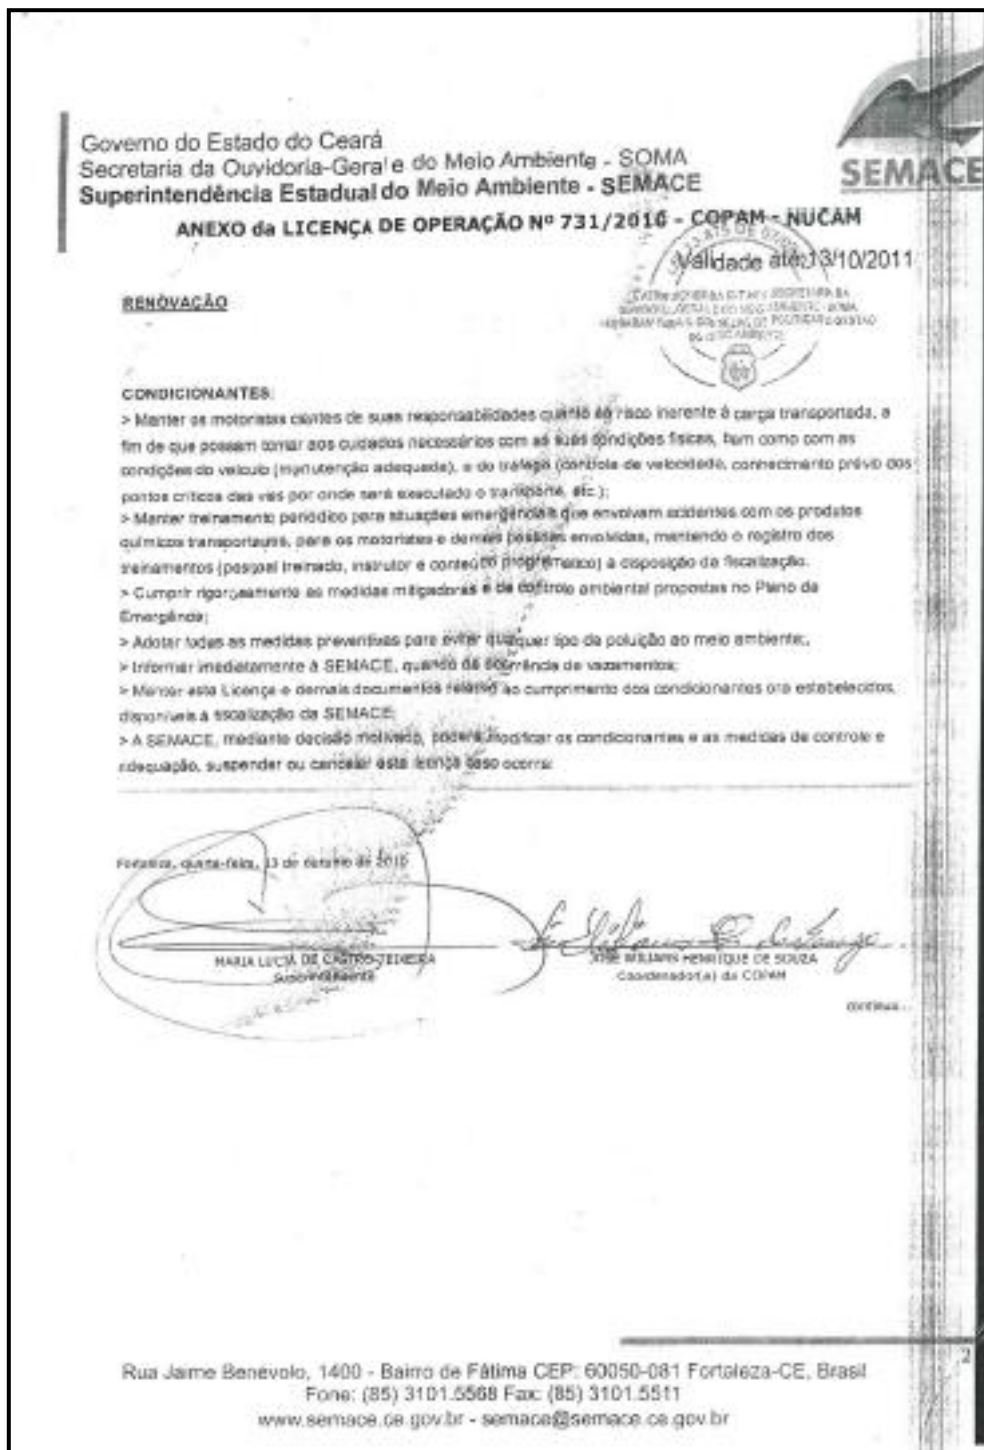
Governo do Estado do Ceará
Secretaria da Ouvidoria-Geral e do Meio Ambiente - SOMA
Superintendência Estadual do Meio Ambiente - SEMACE

SEMACE

ANEXO da LICENÇA DE OPERAÇÃO Nº 731/2010 - COPAM - NUCAM

Validade até: 13/10/2011

RENOVAÇÃO

CONDICIONANTES:
> Manter os motoristas cientes de suas responsabilidades quanto ao risco inerente à carga transportada, a fim de que possam tomar aos cuidados necessários com as suas condições físicas, bem como com as condições do veículo (manutenção adequada), e do tráfego (controle de velocidade, conhecimento prévio dos pontos críticos das vias por onde será executado o transporte, etc.);
> Manter treinamento periódico para situações emergenciais que envolvam acidentes com os produtos químicos transportados, para os motoristas e demais pessoas envolvidas, mantendo o registro dos treinamentos (pessoal treinado, instrutor e conteúdo programático) à disposição da fiscalização.
> Cumprir rigorosamente as medidas mitigadoras e de controle ambiental propostas no Plano de Emergência;
> Adotar todas as medidas preventivas para evitar qualquer tipo de poluição ao meio ambiente;
> Informar imediatamente à SEMACE, quando da ocorrência de vazamentos;
> Manter esta Licença e demais documentos relativo ao cumprimento dos condicionantes ora estabelecidos, disponíveis à fiscalização da SEMACE;
> A SEMACE, mediante decisão motivada, poderá modificar os condicionantes e as medidas de controle e adequação, suspender ou cancelar esta licença caso ocorra:

Fortaleza, quarta-feira, 13 de outubro de 2010

MARIA LÚCIA DE CASTRO TEIXEIRA
Superintendente

JOSÉ WILLIAMS HENRIQUE DE SOUZA
Coordenador(a) da COPAM

continua...

Rua Jaime Benévolo, 1400 - Bairro de Fátima CEP: 60050-081 Fortaleza-CE, Brasil
Fone: (85) 3101.5568 Fax: (85) 3101.5511
www.semace.ce.gov.br - semace@semace.ce.gov.br

2